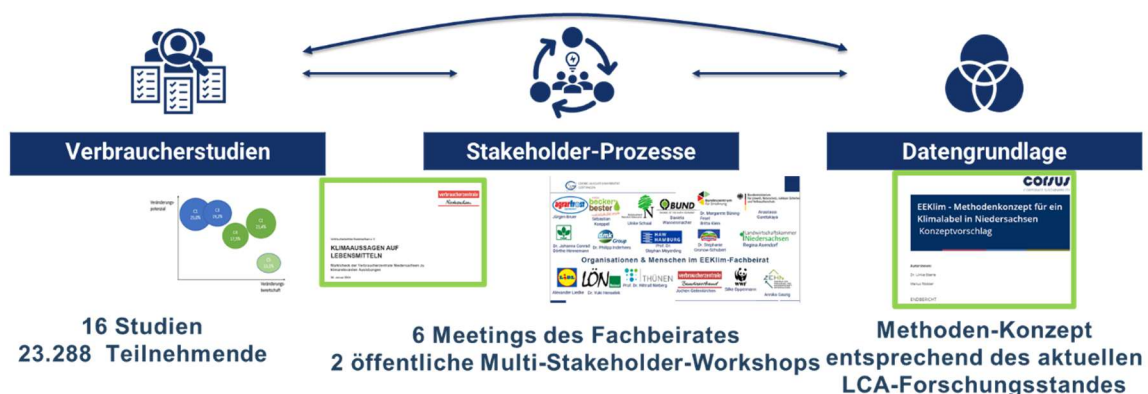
Verbraucherstudien

Stakeholder-Prozesse

Datengrundlage

Veränderungs-potenzial

C1 21,9%

C2 19,2%

C3 21,4%

C4 21,2%

C5 15,6%

Veränderungs-bereitschaft

verbraucherzentrale Niedersachsen

KLIMAAUSSAGEN AUF LEBENSMITTELN

Organisationen & Menschen im EEKlim-Fachbeirat

agrarservice

bäckerei bester

BUND

Niedersachsen

LÖN

THÜNEN

verbraucherzentrale

WWF

corsus

EEKlim - Methodenkonzept für ein Klimalabel in Niedersachsen

Konzeptvorschlag

ENDBERICHT

16 Studien
23.288 Teilnehmende

6 Meetings des Fachbeirates
2 öffentliche Multi-Stakeholder-Workshops

Methoden-Konzept
entsprechend des aktuellen
LCA-Forschungsstandes